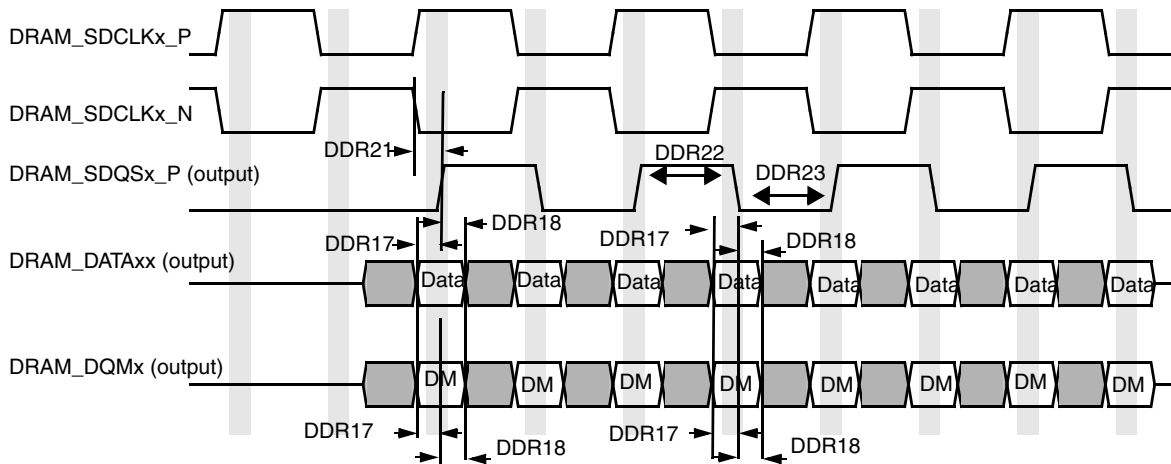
DRAM_SDCLKx_P

DRAM_SDCLKx_N

DDR21

DRAM_SDQSx_P (output)

DDR22

DDR23

DDR18

DDR17

DDR17

DDR18

DRAM_DATAxx (output)

Data

Data

Data

Data

Data

Data

Data

Data

DRAM_DQMx (output)

DM

DM

DM

DM

DM

DM

DM

DM

DDR17

DDR18

DDR17

DDR18